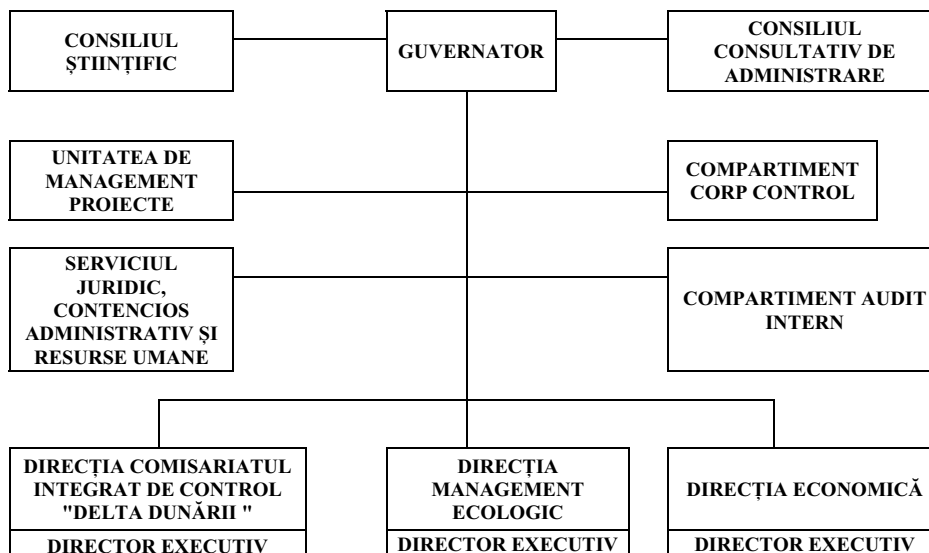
CONSILIUL ȘTIINȚIFIC

GUVERNATOR

CONSILIUL CONSULTATIV DE ADMINISTRARE

UNITATEA DE MANAGEMENT PROIECTE

COMPARTIMENT CORP CONTROL

SERVICIUL JURIDIC, CONTENCIOS ADMINISTRATIV ȘI RESURSE UMANE

COMPARTIMENT AUDIT INTERN

DIRECȚIA COMISARIATUL INTEGRAT DE CONTROL "DELTA DUNĂRII "

DIRECTOR EXECUTIV

DIRECȚIA MANAGEMENT ECOLOGIC

DIRECTOR EXECUTIV

DIRECȚIA ECONOMICĂ

DIRECTOR EXECUTIV